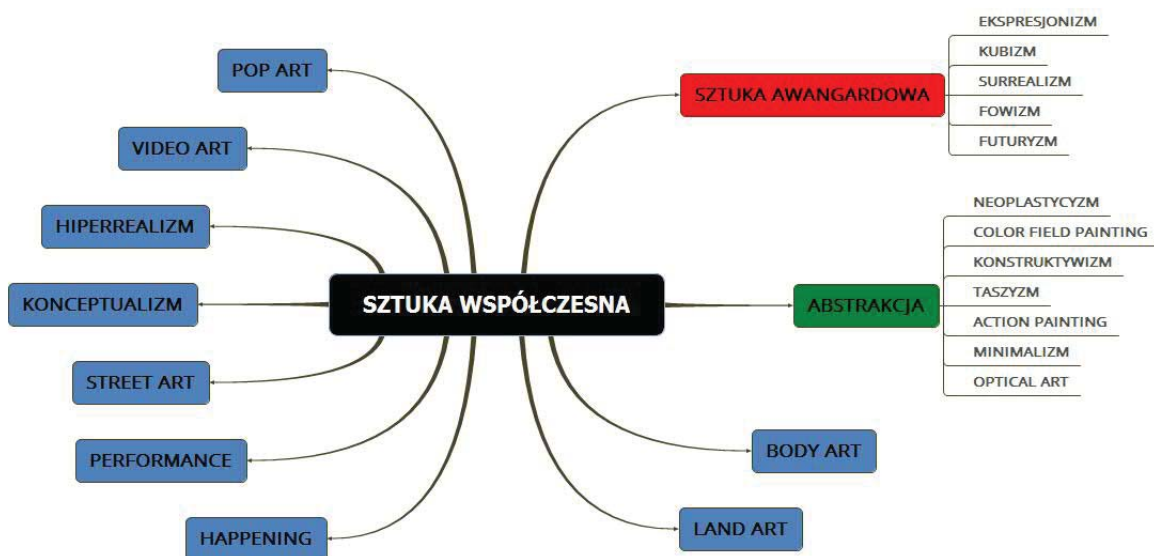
SZTUKA WSPÓŁCZESNA

POP ART

VIDEO ART

HIPERREALIZM

KONCEPTUALIZM

STREET ART

PERFORMANCE

HAPPENING

SZTUKA AWANGARDOWA

EKSPRESJONIZM
KUBIZM
SURREALIZM
FOWIZM
FUTURYZM

ABSTRAKCJA

NEOPLASTYCYZM
COLOR FIELD PAINTING
KONSTRUKTYWIZM
TASZYZM
ACTION PAINTING
MINIMALIZM
OPTICAL ART

BODY ART

LAND ART